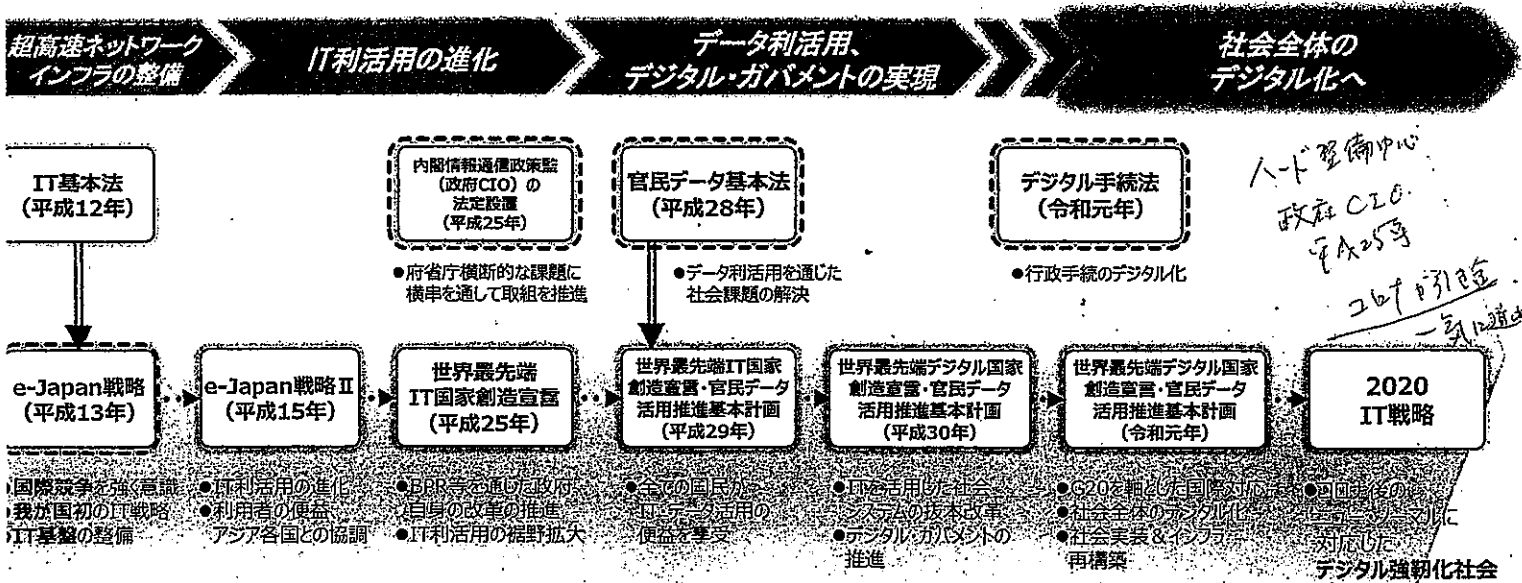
超高速ネットワークインフラの整備

IT利活用の進化

データ利活用、デジタル・ガバメントの実現

社会全体のデジタル化へ

IT基本法
(平成12年)

内閣情報通信政策監(政府CIO)の法定設置
(平成25年)

●府省庁横断的な課題に横串を通して取組を推進

官民データ基本法
(平成28年)

●データ利活用を通じた社会課題の解決

デジタル手続法
(令和元年)

●行政手続のデジタル化

ハード整備中心
政府CIO
平成25年

コロナが引き金
一気に進む

e-Japan戦略
(平成13年)

●国際競争を強く意識
●我が国初のIT戦略
●IT基盤の整備

e-Japan戦略Ⅱ
(平成15年)

●IT利活用の進化
●利用者の便益、アジア各国との協調

世界最先端IT国家創造宣言
(平成25年)

●BPR等を通じた政府自身の改革の推進
●IT利活用の裾野拡大

世界最先端IT国家創造宣言・官民データ活用推進基本計画
(平成29年)

●全ての国民がIT・データ活用の便益を享受

世界最先端デジタル国家創造宣言・官民データ活用推進基本計画
(平成30年)

●ITを活用した社会システムの抜本改革
●デジタル・ガバメントの推進

世界最先端デジタル国家創造宣言・官民データ活用推進基本計画
(令和元年)

●G20を軸とした国際対応
●社会全体のデジタル化
●社会実装&インフラ再構築

2020
IT戦略

●コロナ後のニューノーマルに対応した
デジタル強靭化社会